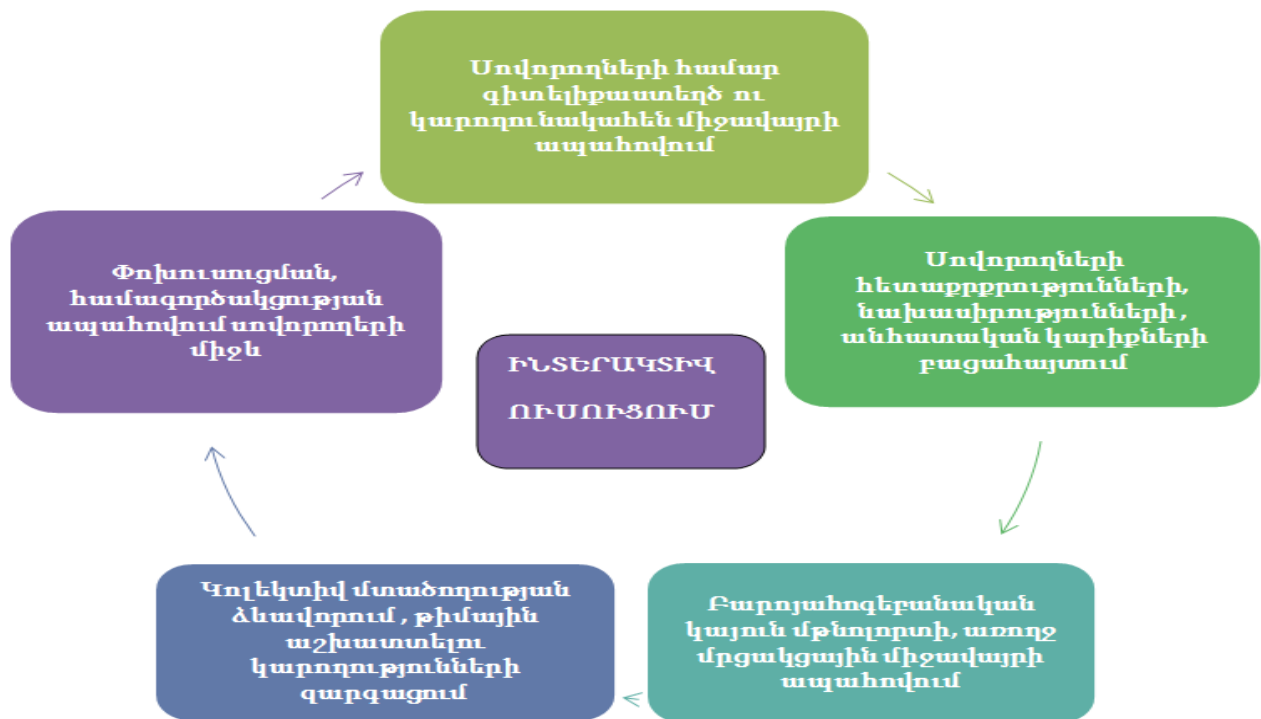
Սովորողների համար գիտելիքաստեղծ ու կարողունակաիեն միջավայրի ապահովում

Սովորողների հետաքրքրությունների, նախասիրությունների , անհատական կարիքների բացահայտում

Բարոյահոգեբանական կայուն մթնոլորտի, առողջ մրցակցային միջավայրի ապահովում

Կոլեկտիվ մտածողության ձևավորում , թիմային աշխատելու կարողությունների զարգացում

Փոխուսուցման, համագործակցության ապահովում սովորողերի միջև

ԻՆՏԵՐԱԿՏԻՎ ՈՒՍՈՒՑՈՒՄ